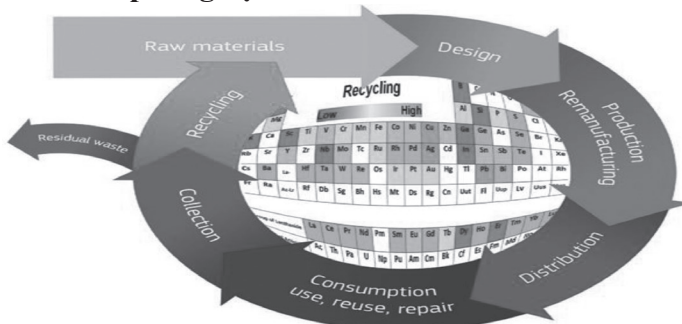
Raw materials

Design

Production
Remanufacturing

Distribution

Consumption
use, reuse, repair

Collection

Recycling

Residual waste

Recycling

Low

High

Al Si P S Cl

Mg

Ca Sc Ti V Cr Mn Fe Co Ni Cu Zn Ga Ge As Se Br

Rb Sr Y Zr Nb Mo Tc Ru Rh Pd Ag Cd In Sn Sb Te I

Cs Ba La- Hf Ta W Re Os Ir Pt Au Hg Tl Pb Bi Po At Rn

Fr Ra Ac-Lr Rf Db Sg Bh Hs Mt Ds Rg Cn Uut Fl Uup Lv Uus

La Ce Pr Nd Pm Sm Eu Gd Tb Dy Ho Er

Ac Th Pa U Np Pu Am Cm Bk Cf Es Fm Md